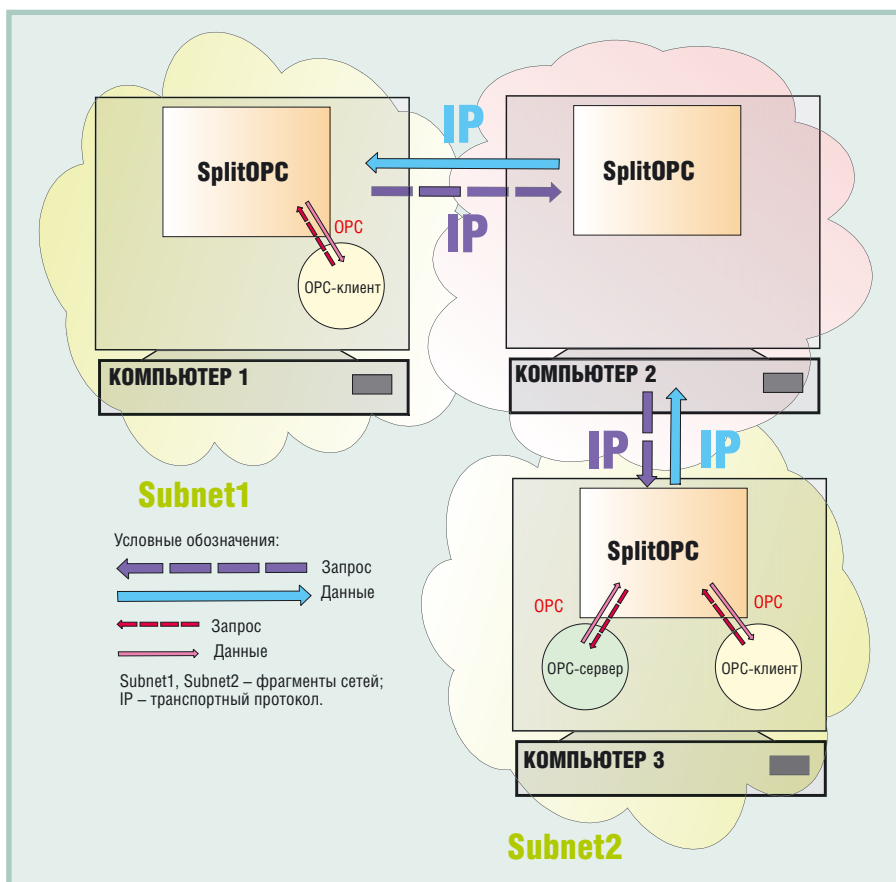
IP

SplitOPC

SplitOPC

IP

OPC

OPC-клиент

КОМПЬЮТЕР 1

КОМПЬЮТЕР 2

IP

IP

Subnet1

Условные обозначения:

Запрос

Данные

Запрос

Данные

Subnet1, Subnet2 – фрагменты сетей;
IP – транспортный протокол.

SplitOPC

OPC

OPC

OPC-сервер

OPC-клиент

КОМПЬЮТЕР 3

Subnet2